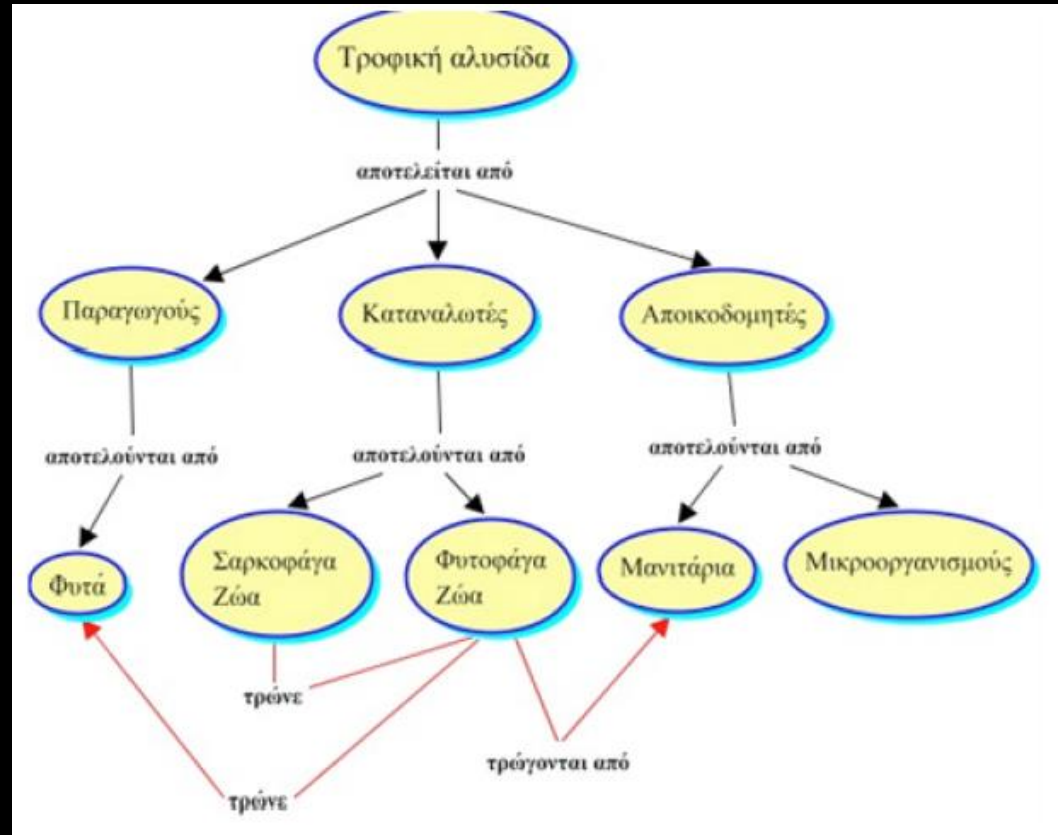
Τροφική αλυσίδα

αποτελείται από

Παραγωγούς

Καταναλωτές

Αποικοδομητές

αποτελούνται από

αποτελούνται από

αποτελούνται από

Φυτά

Σαρκοφάγα Ζώα

Φυτοφάγα Ζώα

Μανιτάρια

Μικροοργανισμούς

τρώνε

τρώγονται από

τρώνε